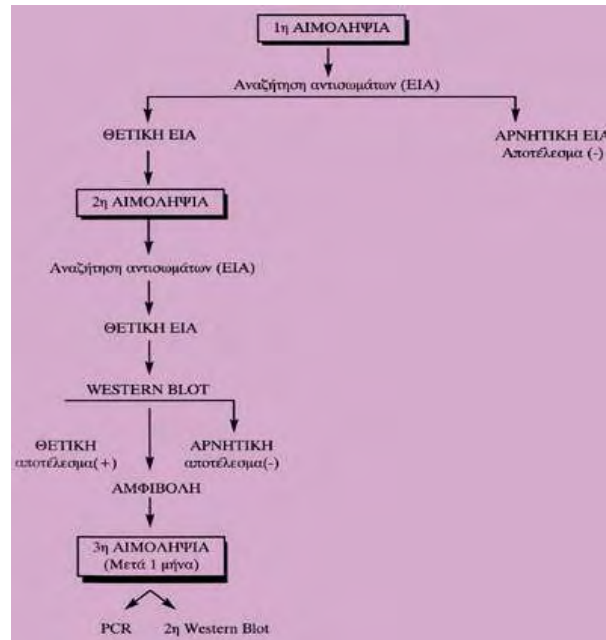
1η ΑΙΜΟΛΗΨΙΑ

Αναζήτηση αντισωμάτων (ΕΙΑ)

ΘΕΤΙΚΗ ΕΙΑ

ΑΡΝΗΤΙΚΗ ΕΙΑ
Αποτέλεσμα (-)

2η ΑΙΜΟΛΗΨΙΑ

Αναζήτηση αντισωμάτων (ΕΙΑ)

ΘΕΤΙΚΗ ΕΙΑ

WESTERN BLOT

ΘΕΤΙΚΗ
αποτέλεσμα(+)

ΑΡΝΗΤΙΚΗ
αποτέλεσμα(-)

ΑΜΦΙΒΟΛΗ

3η ΑΙΜΟΛΗΨΙΑ
(Μετά 1 μήνα)

PCR

2η Western Blot